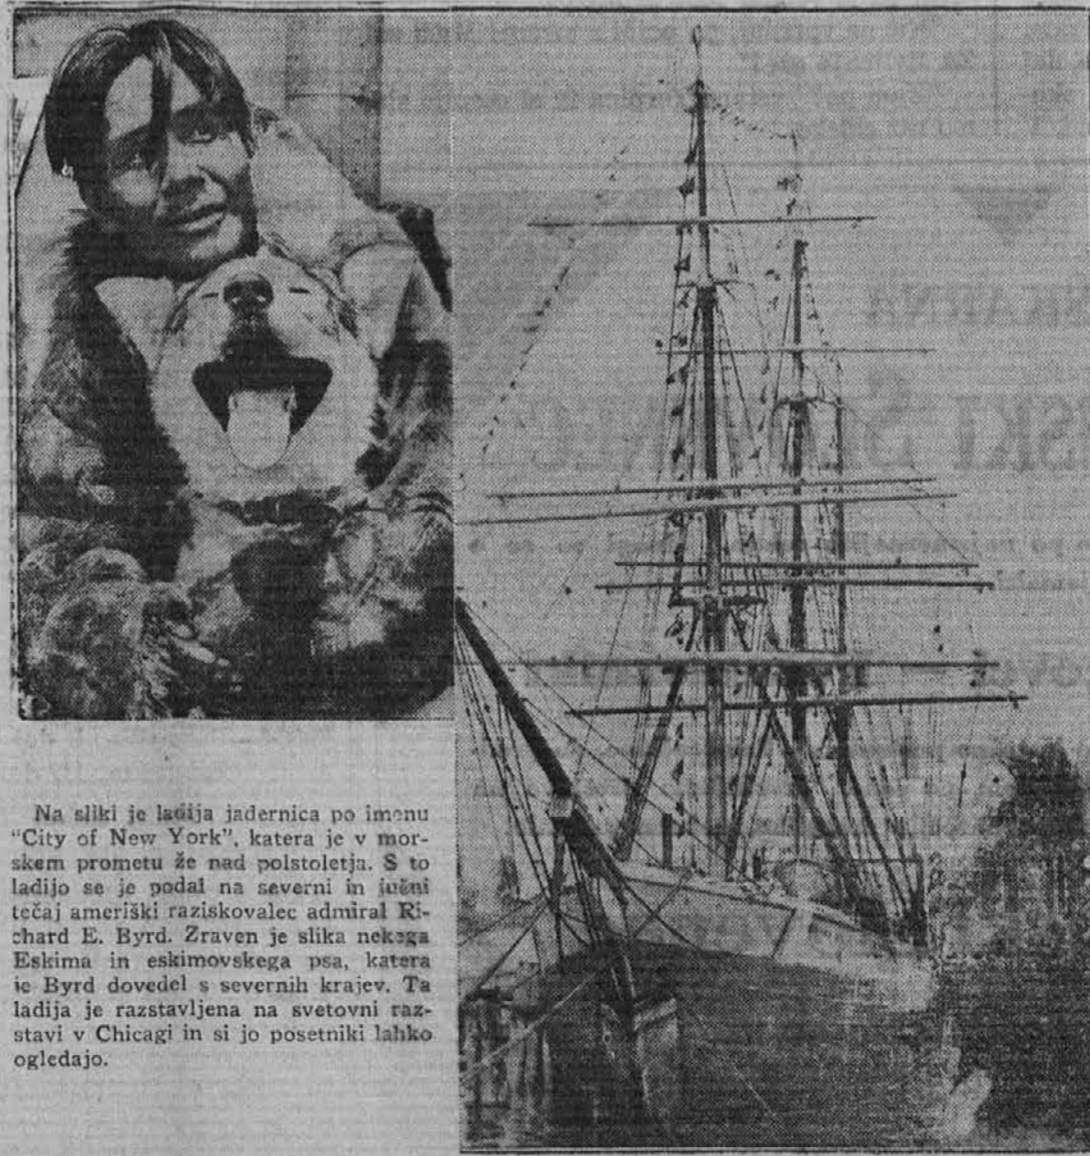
Na sliki je ladija jadernica po imenu "City of New York", katera je v morskem prometu že nad polstoletja. S to ladijo se je podal na severni in južni tečaj ameriški raziskovalec admiral Richard E. Byrd. Zraven je slika nekega Eskima in eskimovskega psa, katera je Byrd dovedel s severnih krajev. Ta ladija je razstavljena na svetovni razstavi v Chicagi in si jo posetniki lahko ogledajo.